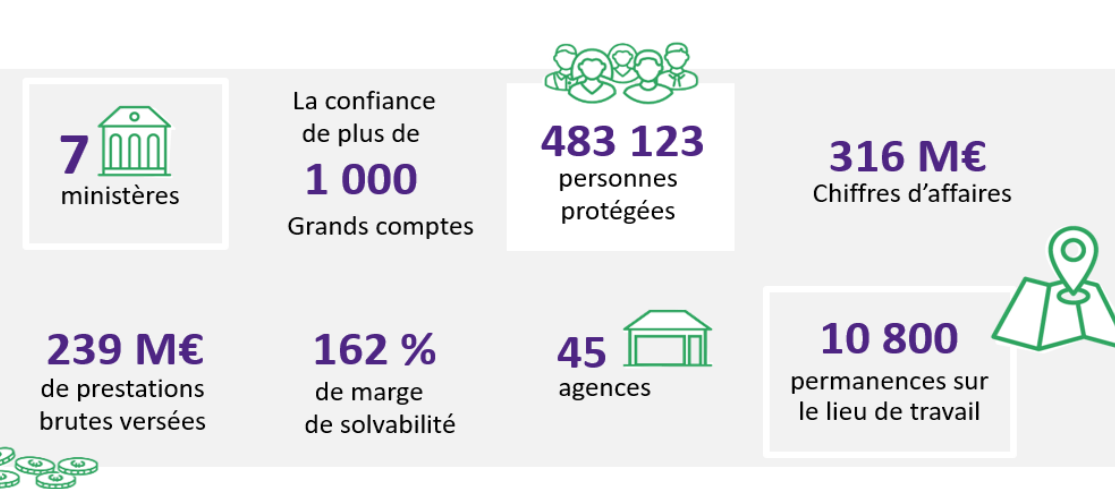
7
ministères

La confiance de plus de
1 000
Grands comptes

483 123
personnes protégées

316 M€
Chiffres d'affaires

239 M€
de prestations brutes versées

162 %
de marge de solvabilité

45
agences

10 800
permanences sur le lieu de travail